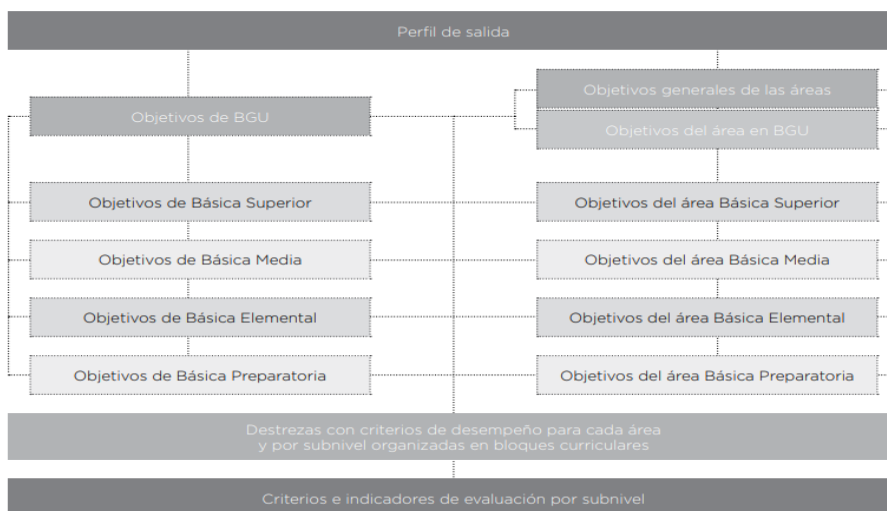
Perfil de salida

Objetivos de BGU

Objetivos generales de las áreas

Objetivos del área en BGU

Objetivos de Básica Superior

Objetivos del área Básica Superior

Objetivos de Básica Media

Objetivos del área Básica Media

Objetivos de Básica Elemental

Objetivos del área Básica Elemental

Objetivos de Básica Preparatoria

Objetivos del área Básica Preparatoria

Destrezas con criterios de desempeño para cada área y por subnivel organizadas en bloques curriculares

Criterios e indicadores de evaluación por subnivel